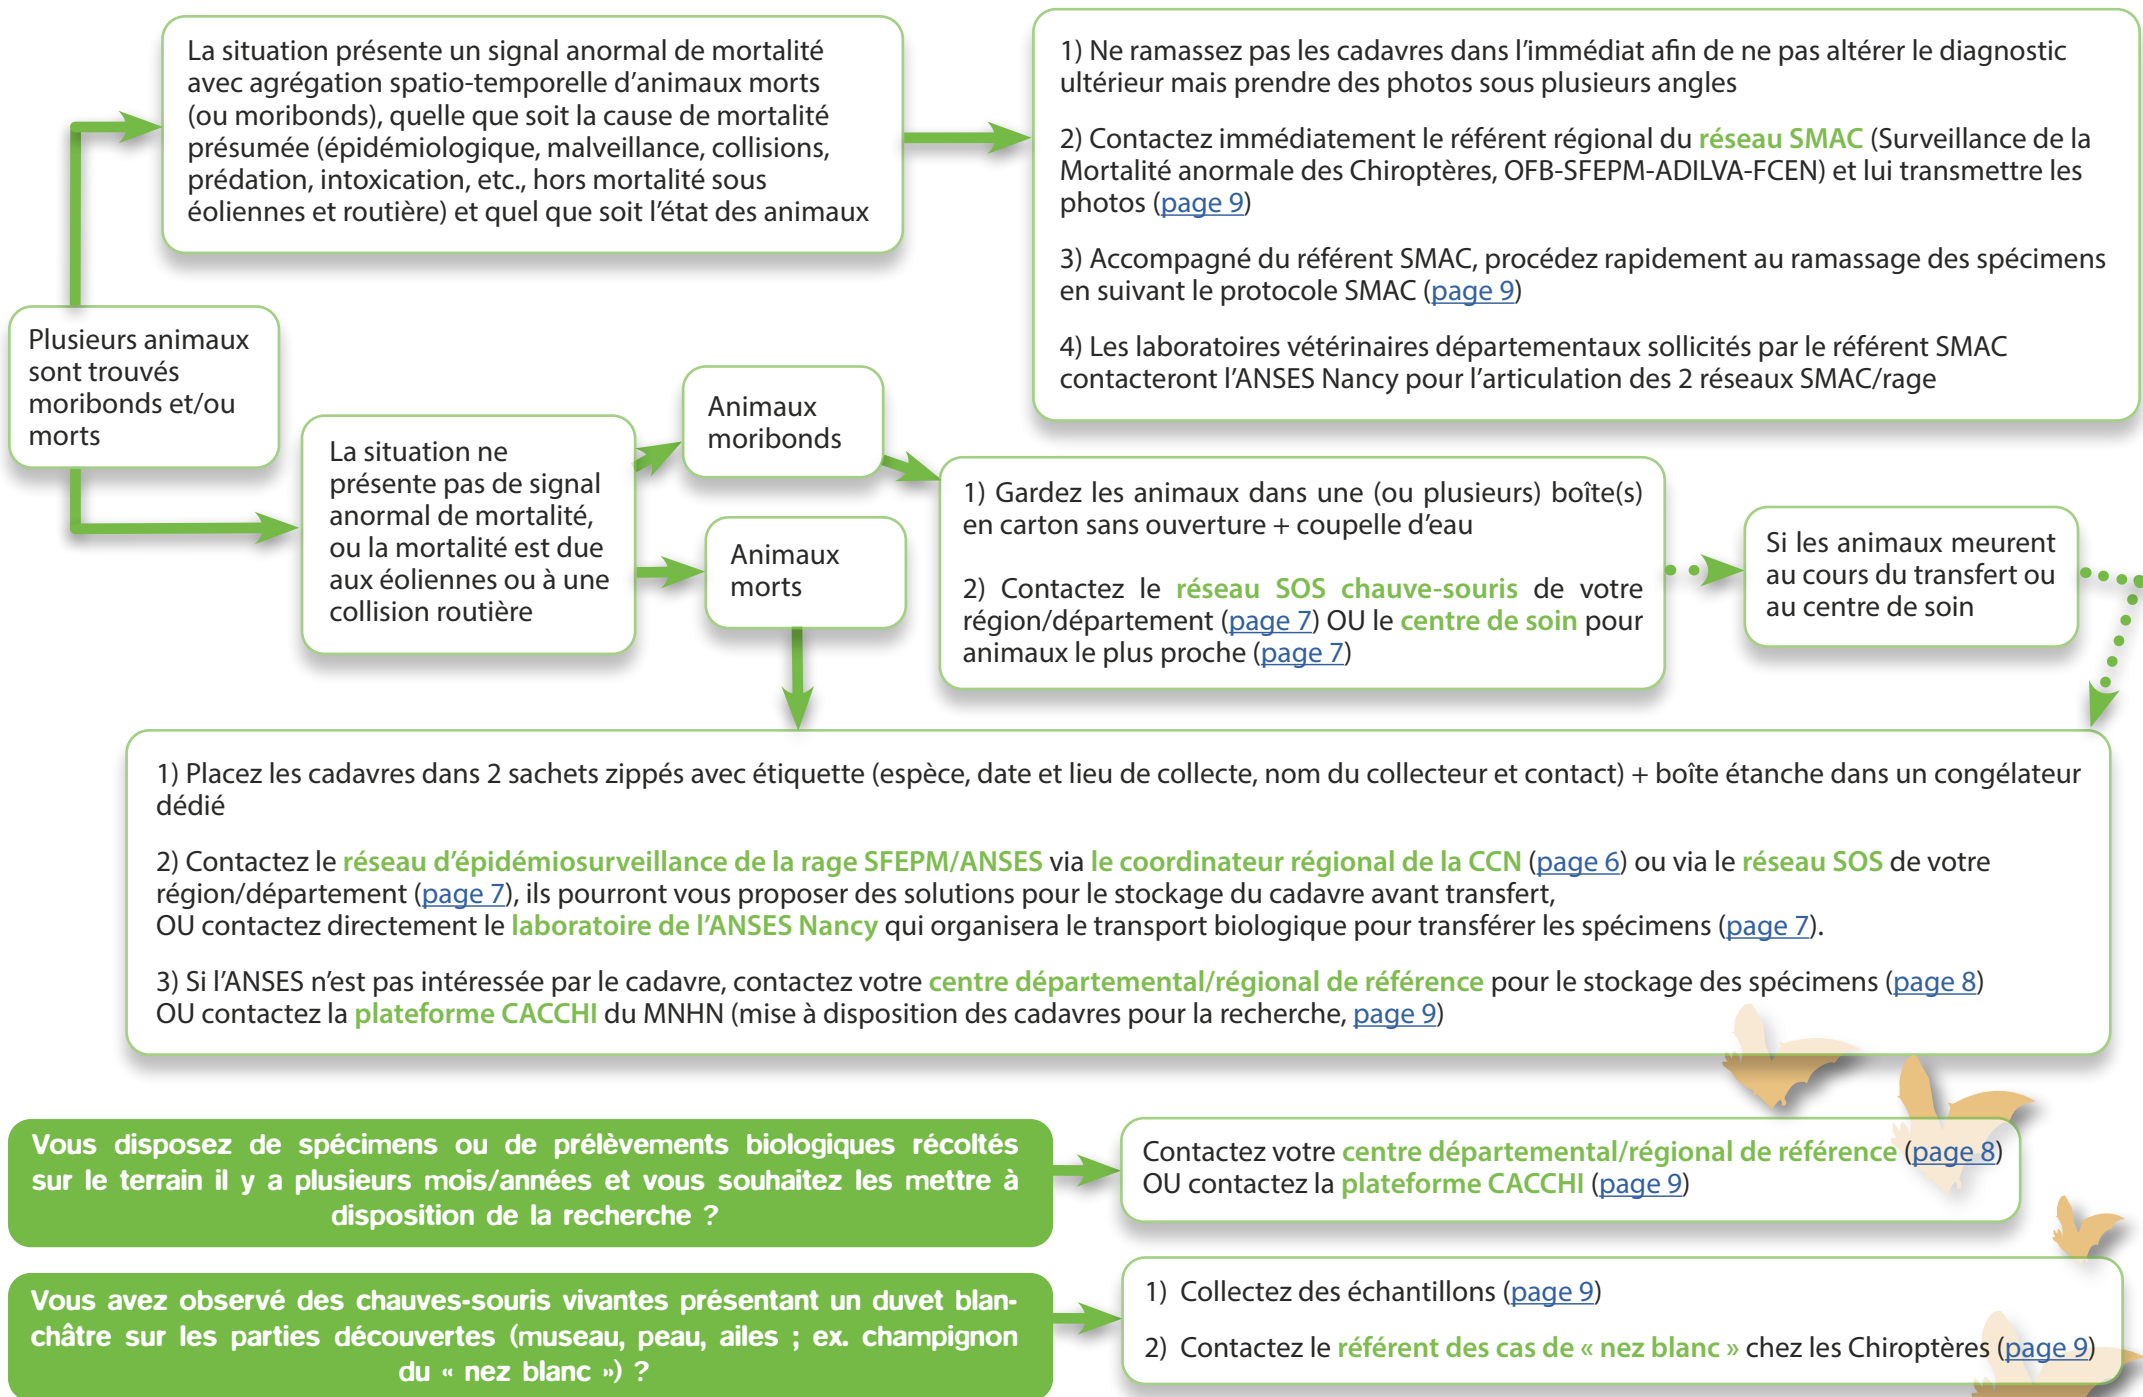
Plusieurs animaux sont trouvés moribonds et/ou morts

La situation présente un signal anormal de mortalité avec agrégation spatio-temporelle d'animaux morts (ou moribonds), quelle que soit la cause de mortalité présumée (épidémiologique, malveillance, collisions, prédation, intoxication, etc., hors mortalité sous éoliennes et routière) et quel que soit l'état des animaux

1) Ne ramassez pas les cadavres dans l'immédiat afin de ne pas altérer le diagnostic ultérieur mais prendre des photos sous plusieurs angles

2) Contactez immédiatement le référent régional du réseau SMAC (Surveillance de la Mortalité anormale des Chiroptères, OFB-SFEPM-ADILVA-FCEN) et lui transmettre les photos (page 9)

3) Accompagné du référent SMAC, procédez rapidement au ramassage des spécimens en suivant le protocole SMAC (page 9)

4) Les laboratoires vétérinaires départementaux sollicités par le référent SMAC contacteront l'ANSES Nancy pour l'articulation des 2 réseaux SMAC/rage

La situation ne présente pas de signal anormal de mortalité, ou la mortalité est due aux éoliennes ou à une collision routière

Animaux moribonds

Animaux morts

1) Gardez les animaux dans une (ou plusieurs) boîte(s) en carton sans ouverture + coupelle d'eau

2) Contactez le réseau SOS chauve-souris de votre région/département (page 7) OU le centre de soin pour animaux le plus proche (page 7)

Si les animaux meurent au cours du transfert ou au centre de soin

1) Placez les cadavres dans 2 sachets zippés avec étiquette (espèce, date et lieu de collecte, nom du collecteur et contact) + boîte étanche dans un congélateur dédié

2) Contactez le réseau d'épidémiosurveillance de la rage SFEPM/ANSES via le coordinateur régional de la CCN (page 6) ou via le réseau SOS de votre région/département (page 7), ils pourront vous proposer des solutions pour le stockage du cadavre avant transfert,
OU contactez directement le laboratoire de l'ANSES Nancy qui organisera le transport biologique pour transférer les spécimens (page 7).

3) Si l'ANSES n'est pas intéressée par le cadavre, contactez votre centre départemental/régional de référence pour le stockage des spécimens (page 8) OU contactez la plateforme CACCHI du MNHN (mise à disposition des cadavres pour la recherche, page 9)

Vous disposez de spécimens ou de prélèvements biologiques récoltés sur le terrain il y a plusieurs mois/années et vous souhaitez les mettre à disposition de la recherche ?

Contactez votre centre départemental/régional de référence (page 8) OU contactez la plateforme CACCHI (page 9)

Vous avez observé des chauves-souris vivantes présentant un duvet blanchâtre sur les parties découvertes (museau, peau, ailes ; ex. champignon du « nez blanc ») ?

1) Collectez des échantillons (page 9)

2) Contactez le référent des cas de « nez blanc » chez les Chiroptères (page 9)